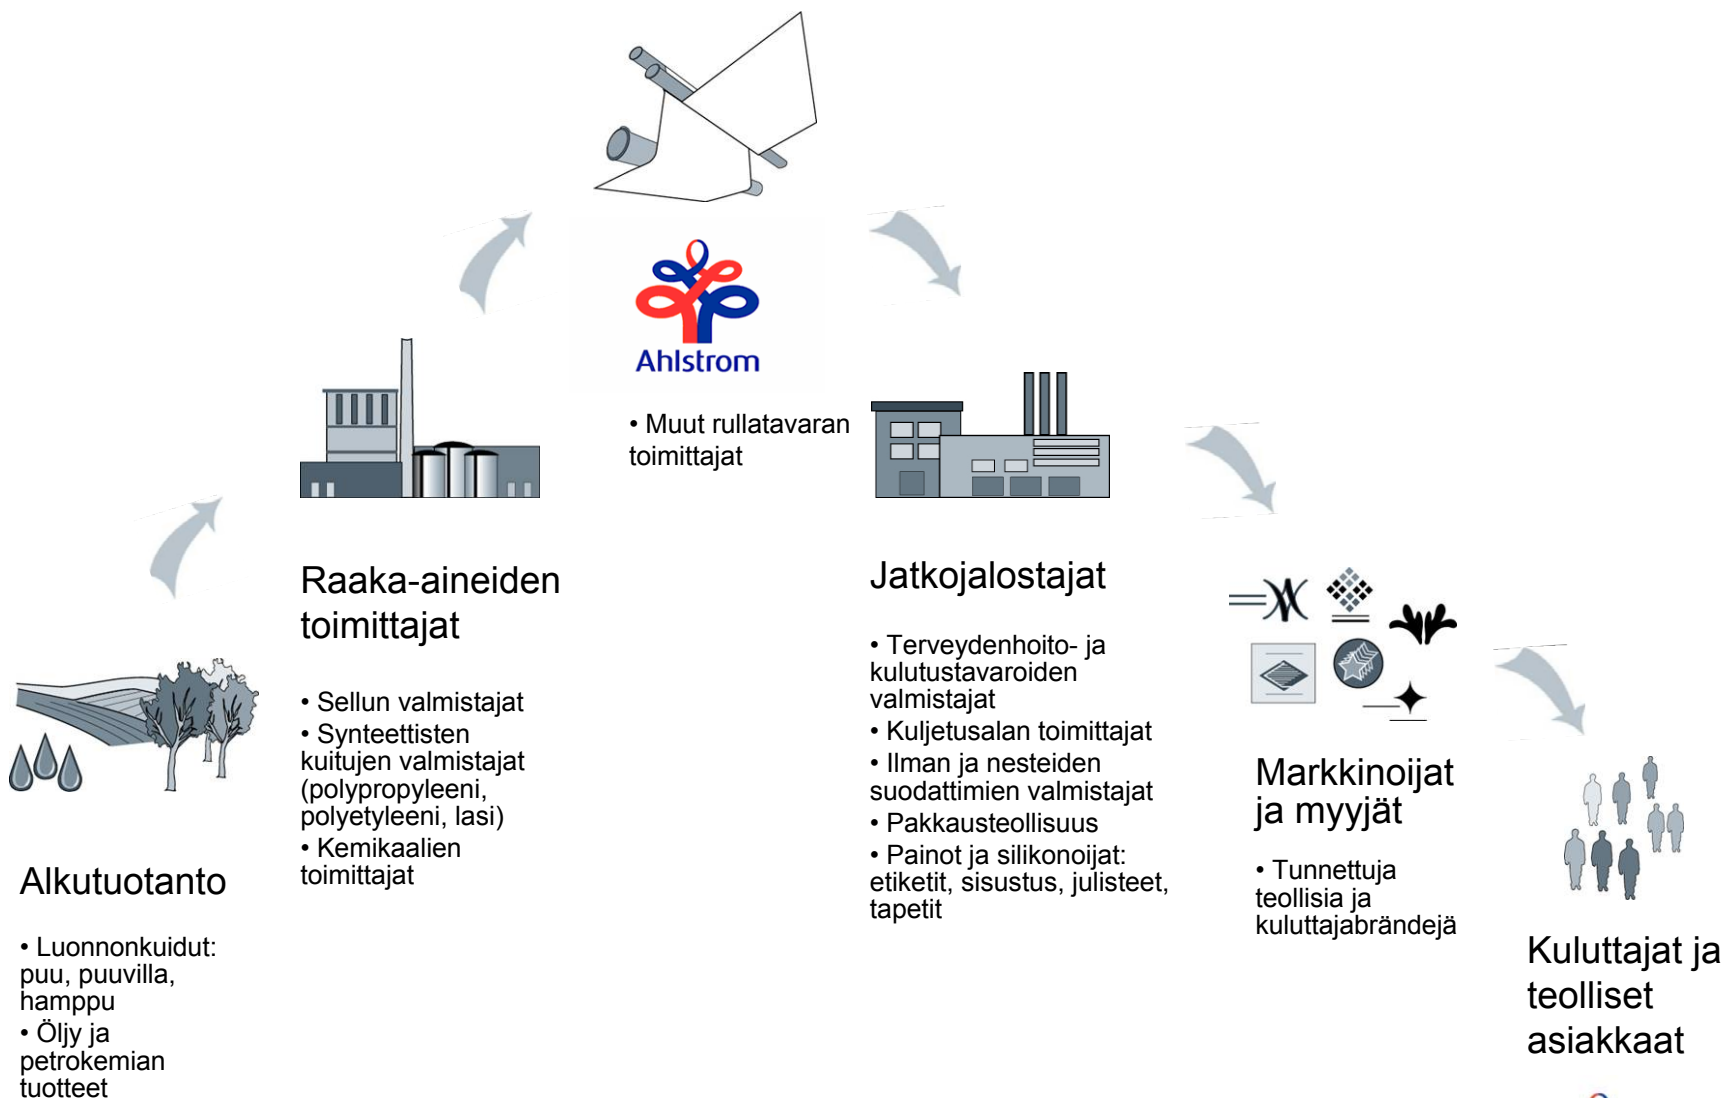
Ahlstrom

• Muut rullatavaran toimittajat

Raaka-aineiden toimittajat

• Sellun valmistajat
• Synteettisten kuitujen valmistajat (polypropyleeni, polyetyleeni, lasi)
• Kemikaalien toimittajat

Jatkojalostajat

• Terveydenhoito- ja kulutustavaroiden valmistajat
• Kuljetusalan toimittajat
• Ilman ja nesteiden suodattimien valmistajat
• Pakkausteollisuus
• Painot ja silikonoijat: etiketit, sisustus, julisteet, tapetit

Markkinoijat ja myyjät

• Tunnettuja teollisia ja kuluttajabrändejä

Alkutuotanto

• Luonnonkuidut: puu, puuvilla, hamppu
• Öljy ja petrokemian tuotteet

Kuluttajat ja teolliset asiakkaat